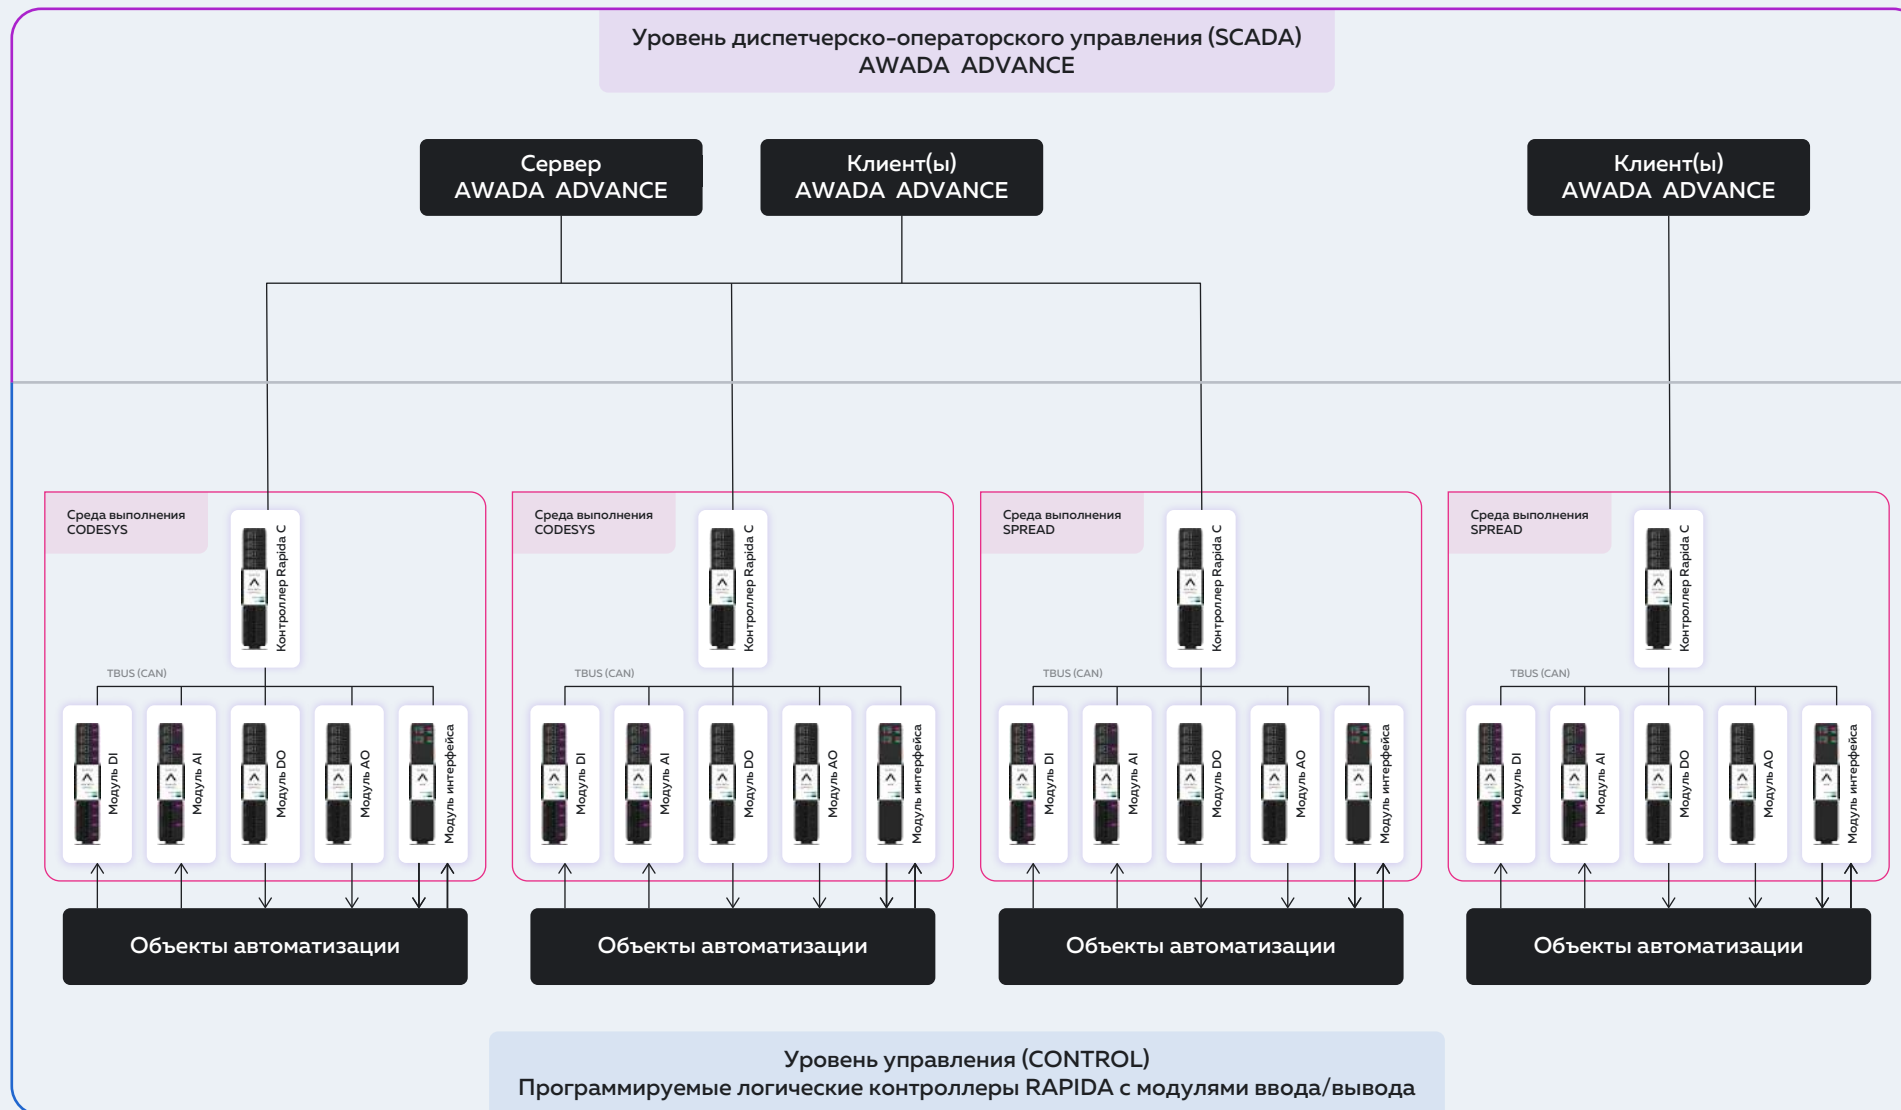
Уровень диспетчерско-операторского управления (SCADA)
AWADA ADVANCE

Сервер
AWADA ADVANCE

Клиент(ы)
AWADA ADVANCE

Клиент(ы)
AWADA ADVANCE

Среда выполнения
CODESYS

Контроллер Rapida C

TBUS (CAN)

Модуль DI

Модуль AI

Модуль DO

Модуль AO

Модуль интерфейса

Объекты автоматизации

Среда выполнения
CODESYS

Контроллер Rapida C

TBUS (CAN)

Модуль DI

Модуль AI

Модуль DO

Модуль AO

Модуль интерфейса

Объекты автоматизации

Среда выполнения
SPREAD

Контроллер Rapida C

TBUS (CAN)

Модуль DI

Модуль AI

Модуль DO

Модуль AO

Модуль интерфейса

Объекты автоматизации

Среда выполнения
SPREAD

Контроллер Rapida C

TBUS (CAN)

Модуль DI

Модуль AI

Модуль DO

Модуль AO

Модуль интерфейса

Объекты автоматизации

Уровень управления (CONTROL)
Программируемые логические контроллеры RAPIDA с модулями ввода/вывода